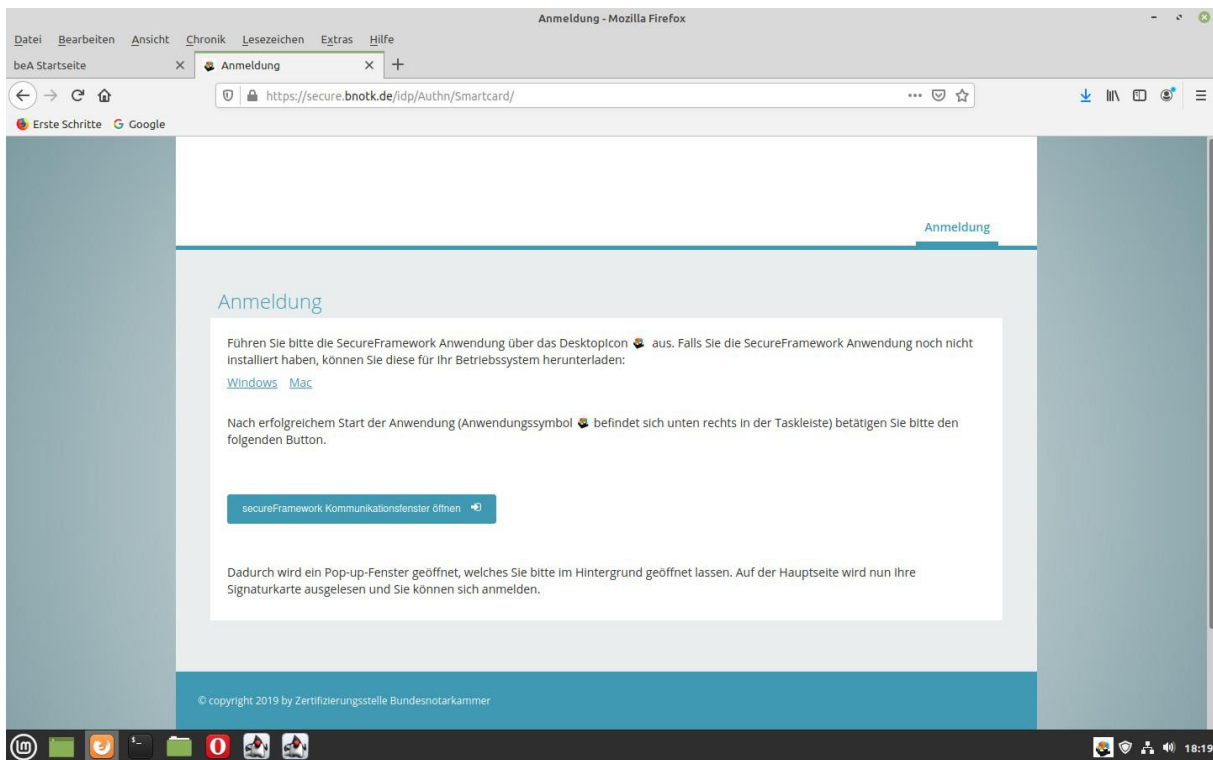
Anmeldung - Mozilla Firefox

Datei Bearbeiten Ansicht Chronik Lesezeichen Extras Hilfe

beA Startseite ×
Anmeldung ×
+

https://secure.bnotk.de/idp/Authn/Smartcard/

Erste Schritte Google

Anmeldung

Anmeldung

Führen Sie bitte die SecureFramework Anwendung über das DesktopIcon aus. Falls Sie die SecureFramework Anwendung noch nicht installiert haben, können Sie diese für Ihr Betriebssystem herunterladen:

Windows Mac

Nach erfolgreichem Start der Anwendung (Anwendungssymbol befindet sich unten rechts in der Taskleiste) betätigen Sie bitte den folgenden Button.

secureFramework Kommunikationsfenster öffnen

Dadurch wird ein Pop-up-Fenster geöffnet, welches Sie bitte im Hintergrund geöffnet lassen. Auf der Hauptseite wird nun Ihre Signaturkarte ausgelesen und Sie können sich anmelden.

© copyright 2019 by Zertifizierungsstelle Bundesnotarkammer

18:19